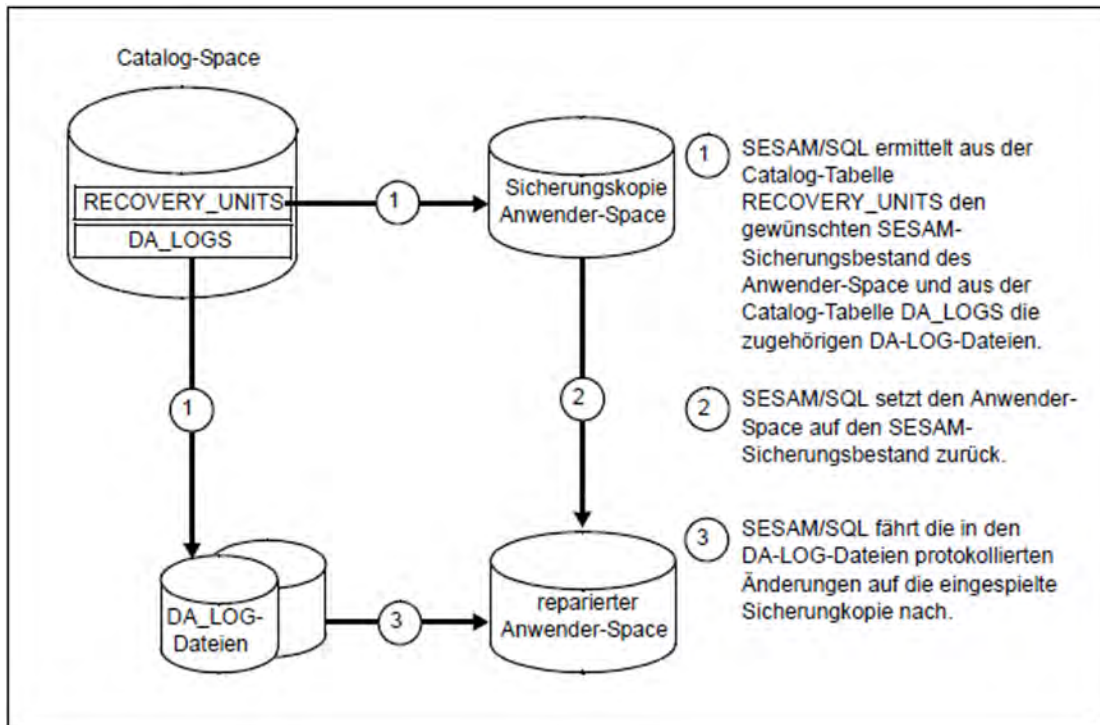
Catalog-Space

RECOVERY_UNITS

DA_LOGS

1

Sicherungskopie Anwender-Space

1

2

DA_LOG-Dateien

3

reparierter Anwender-Space

1 SESAM/SQL ermittelt aus der Catalog-Tabelle RECOVERY_UNITS den gewünschten SESAM-Sicherungsbestand des Anwender-Space und aus der Catalog-Tabelle DA_LOGS die zugehörigen DA-LOG-Dateien.

2 SESAM/SQL setzt den Anwender-Space auf den SESAM-Sicherungsbestand zurück.

3 SESAM/SQL fährt die in den DA-LOG-Dateien protokollierten Änderungen auf die eingespielte Sicherungkopie nach.